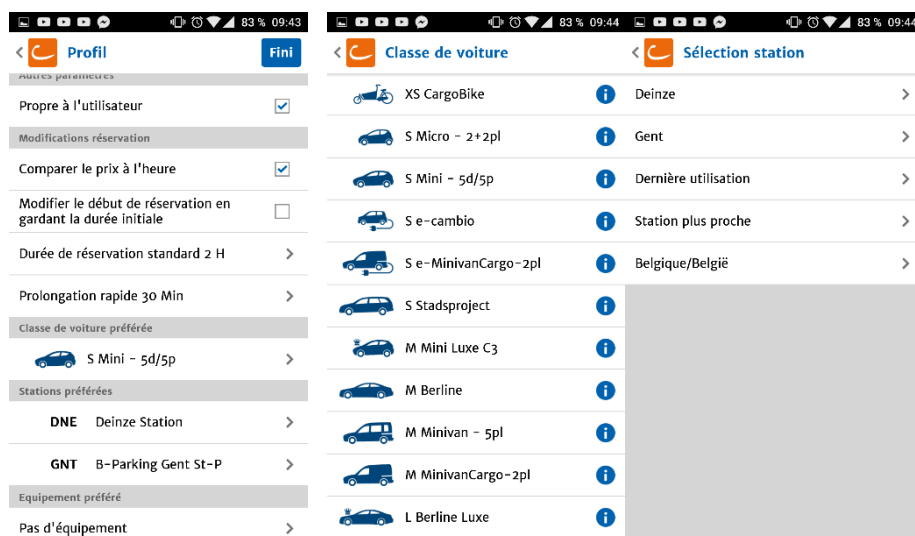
83 % 09:43

Profil

Fini

Autres paramètres

Propre à l'utilisateur

Modifications réservation

Comparer le prix à l'heure

Modifier le début de réservation en gardant la durée initiale

Durée de réservation standard 2 H

Prolongation rapide 30 Min

Classe de voiture préférée

S Mini - 5d/5p

Stations préférées

DNE Deinze Station

GNT B-Parking Gent St-P

Equipement préféré

Pas d'équipement

83 % 09:44

Classe de voiture

XS CargoBike

S Micro - 2+2pl

S Mini - 5d/5p

S e-cambio

S e-MinivanCargo-2pl

S Stadsproject

M Mini Luxe C3

M Berline

M Minivan - 5pl

M MinivanCargo-2pl

L Berline Luxe

83 % 09:44

Sélection station

Deinze

Gent

Dernière utilisation

Station plus proche

Belgique/België